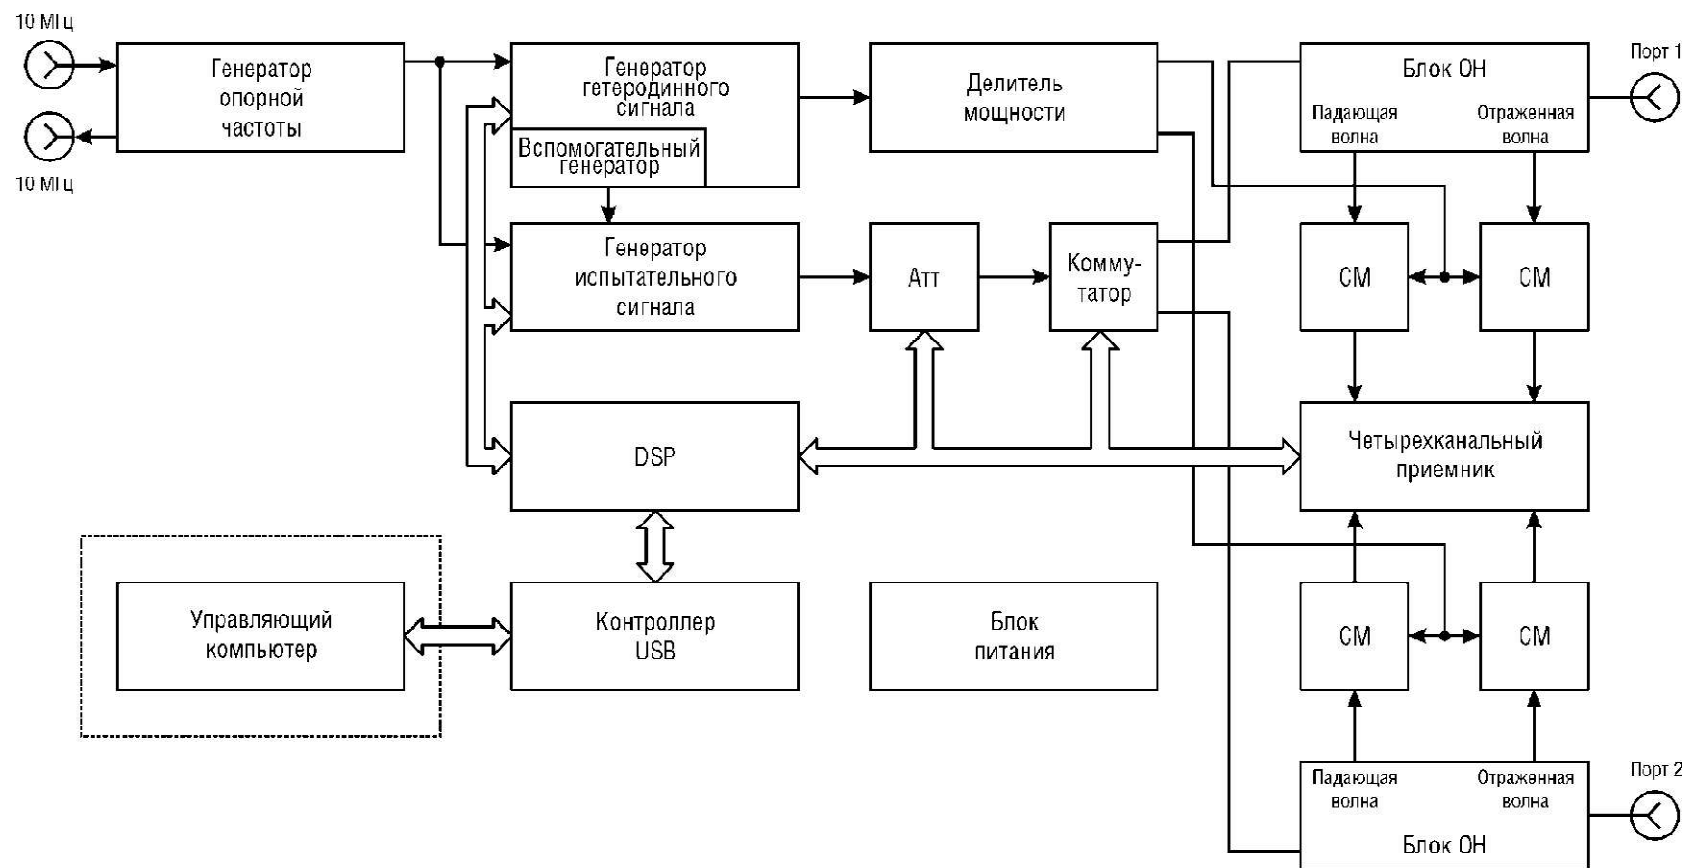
10 МГц

10 МГц

Генератор опорной частоты

Генератор гетеродинного сигнала

Вспомогательный генератор

Делитель мощности

Блок ОН

Порт 1

Падающая волна

Отраженная волна

Генератор испытательного сигнала

Атт

Коммутатор

СМ

СМ

DSP

Четырехканальный приемник

Управляющий компьютер

Контроллер USB

Блок питания

СМ

СМ

Падающая волна

Отраженная волна

Порт 2

Блок ОН